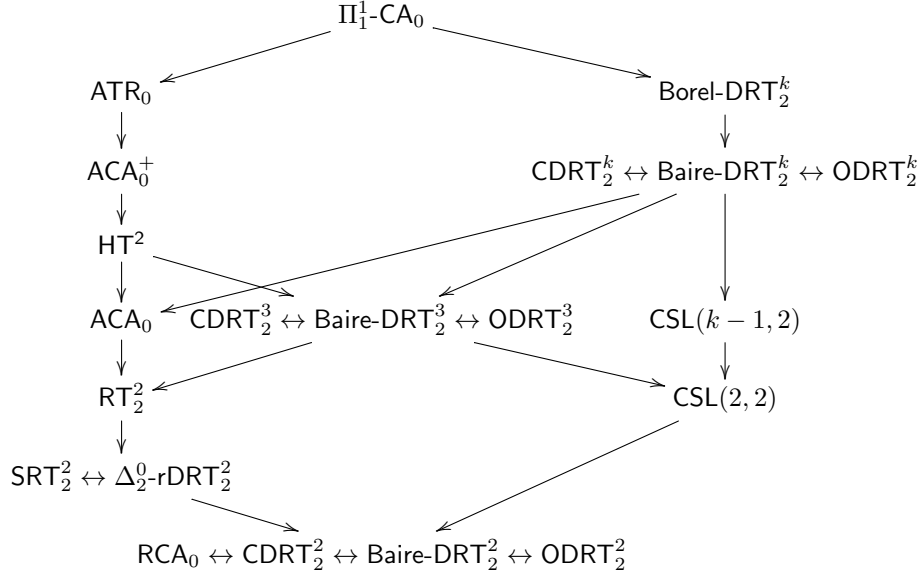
$\Pi^1_1$-$\mathsf{CA}_0$

$\mathsf{ATR}_0$

Borel-$\mathsf{DRT}^k_2$

$\mathsf{ACA}^+_0$

$\mathsf{CDRT}^k_2 \leftrightarrow$ Baire-$\mathsf{DRT}^k_2 \leftrightarrow \mathsf{ODRT}^k_2$

$\mathsf{HT}^2$

$\mathsf{ACA}_0$

$\mathsf{CDRT}^3_2 \leftrightarrow$ Baire-$\mathsf{DRT}^3_2 \leftrightarrow \mathsf{ODRT}^3_2$

$\mathsf{CSL}(k-1,2)$

$\mathsf{RT}^2_2$

$\mathsf{CSL}(2,2)$

$\mathsf{SRT}^2_2 \leftrightarrow \Delta^0_2$-r$\mathsf{DRT}^2_2$

$\mathsf{RCA}_0 \leftrightarrow \mathsf{CDRT}^2_2 \leftrightarrow$ Baire-$\mathsf{DRT}^2_2 \leftrightarrow \mathsf{ODRT}^2_2$